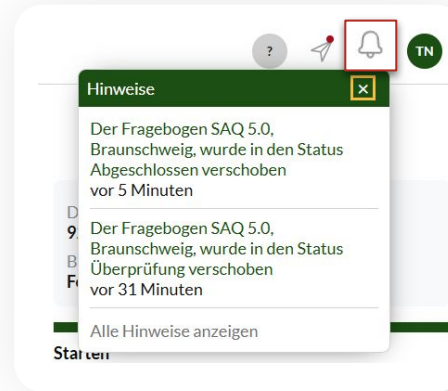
?

TN

Hinweise

×

Der Fragebogen SAQ 5.0, Braunschweig, wurde in den Status Abgeschlossen verschoben
vor 5 Minuten

Der Fragebogen SAQ 5.0, Braunschweig, wurde in den Status Überprüfung verschoben
vor 31 Minuten

Alle Hinweise anzeigen

D
9.
B
F

Starten